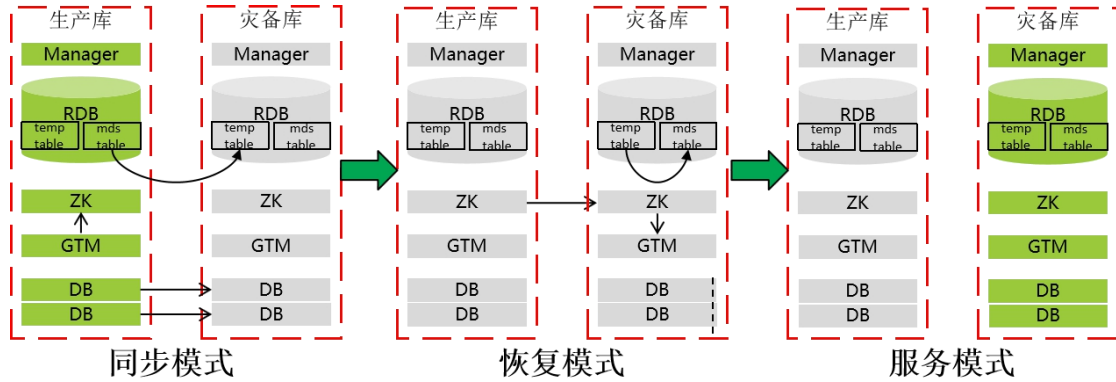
生产库

Manager

RDB

temp table

mds table

ZK

GTM

DB

DB

灾备库

Manager

RDB

temp table

mds table

ZK

GTM

DB

DB

同步模式

生产库

Manager

RDB

temp table

mds table

ZK

GTM

DB

DB

灾备库

Manager

RDB

temp table

mds table

ZK

GTM

DB

DB

恢复模式

生产库

Manager

RDB

temp table

mds table

ZK

GTM

DB

DB

灾备库

Manager

RDB

temp table

mds table

ZK

GTM

DB

DB

服务模式